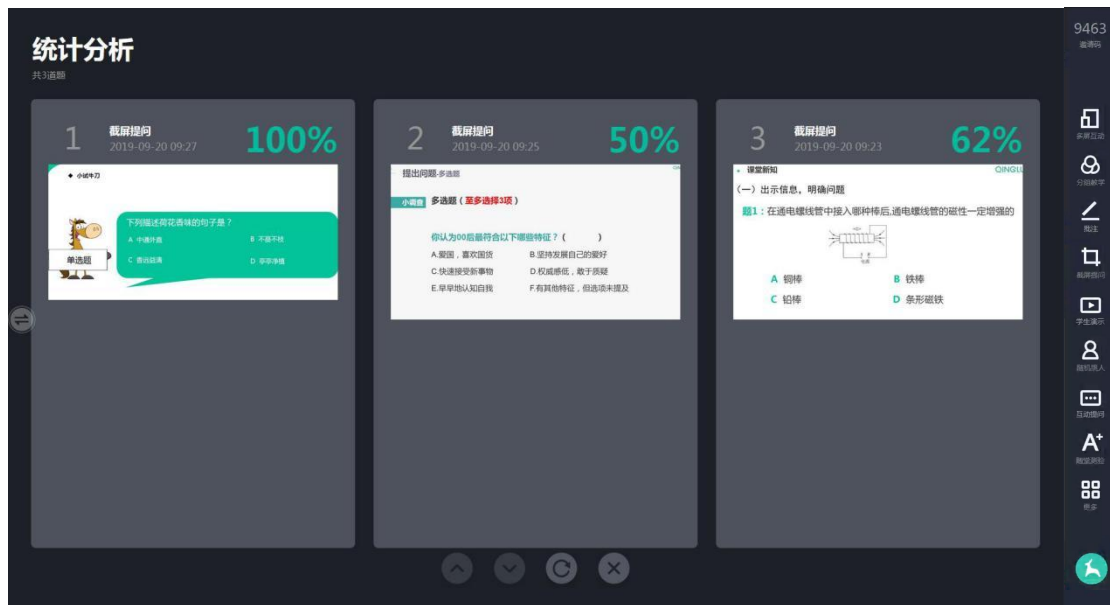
统计分析
共3道题

1 截屏提问 2019-09-20 09:27 100%

小试牛刀
下列描述荷花香味的句子是？
A 中通外直
B 不蔓不枝
C 香远益清
D 亭亭净植
单选题

2 截屏提问 2019-09-20 09:25 50%

提出问题-多选题
小调查 多选题（至多选择3项）
你认为00后最符合以下哪些特征？（ ）
A.爱国，喜欢国货
B.坚持发展自己的爱好
C.快速接受新事物
D.权威感低，敢于质疑
E.早早地认知自我
F.有其他特征，但选项未提及

3 截屏提问 2019-09-20 09:23 62%

课堂新知
QINGLI
（一）出示信息，明确问题
题1：在通电螺线管中接入哪种棒后,通电螺线管的磁性一定增强的
A 铜棒
B 铁棒
C 铅棒
D 条形磁铁

9463
邀请码
多屏互动
分组教学
批注
截屏提问
学生演示
随机选人
互动提问
随堂测验
更多